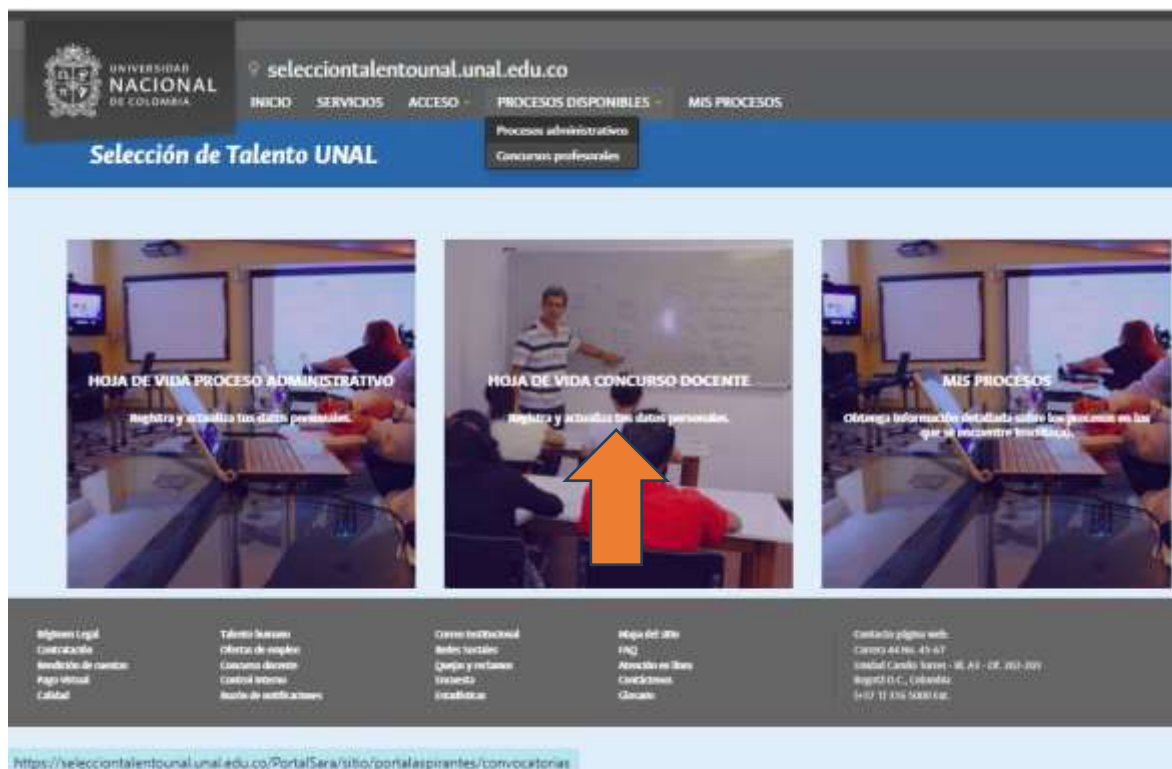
UNIVERSIDAD NACIONAL DE COLOMBIA

seleccciontalentounal.unal.edu.co

INICIO SERVICIOS ACCESO PROCESOS DISPONIBLES MIS PROCESOS

Procesos administrativos
Concursos profesorales

Selección de Talento UNAL

HOJA DE VIDA PROCESO ADMINISTRATIVO
Registra y actualiza tus datos personales.

HOJA DE VIDA CONCURSO DOCENTE
Registra y actualiza tus datos personales.

MIS PROCESOS
Obtenga información detallada sobre los procesos en los que se encuentre inscrito(a).

Régimen Legal
Contratación
Rendición de cuentas
Pago Virtual
Calidad

Talento humano
Ofertas de empleo
Concurso docente
Control interno
Buzón de notificaciones

Correo institucional
Redes Sociales
Quejas y reclamos
Encuesta
Estadísticas

Mapa del sitio
FAQ
Atención en línea
Condiciones
Glosario

Contacto página web:
Carrera 45 No. 45-67
Unidad Camilo Torres - Bl. A3 - Of. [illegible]
Bogotá D.C., Colombia
(+57 1) 316 5000 Ext.

https://selecciontalentounal.unal.edu.co/PortalSara/sitio/portalaspirantes/convocatorias